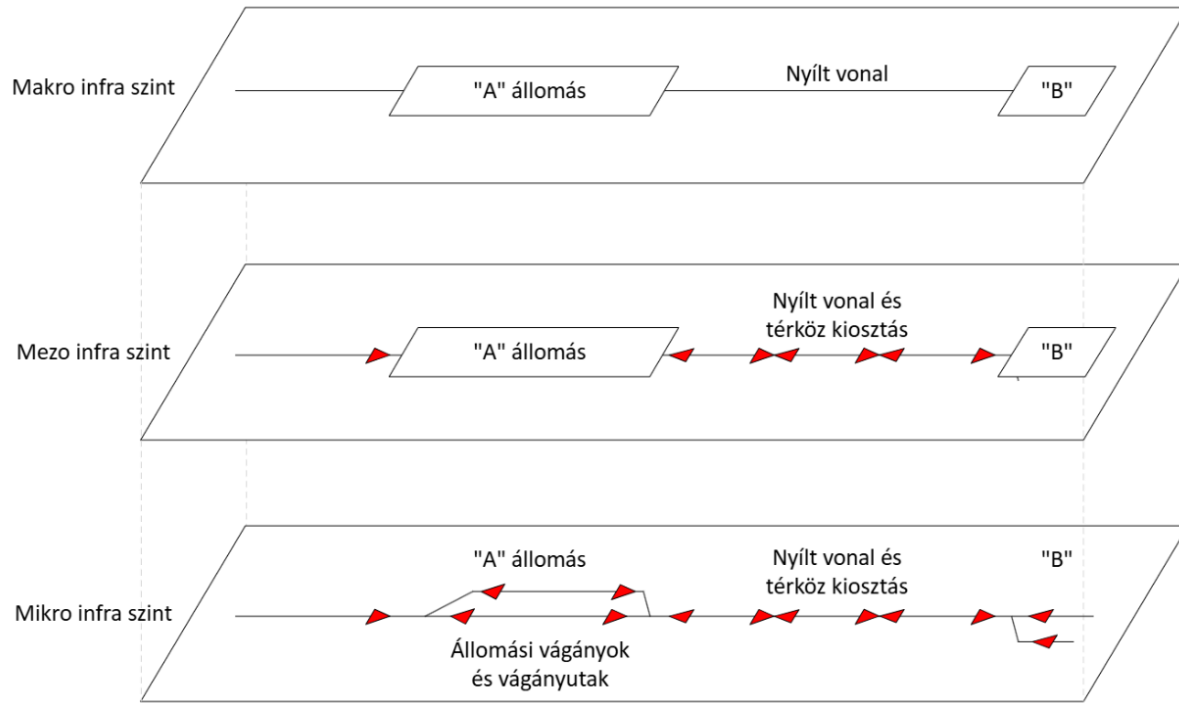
Makro infra szint

"A" állomás

Nyílt vonal

"B"

Mezo infra szint

"A" állomás

Nyílt vonal és térköz kiosztás

"B"

Mikro infra szint

"A" állomás

Nyílt vonal és térköz kiosztás

"B"

Állomási vágányok és vágányutak